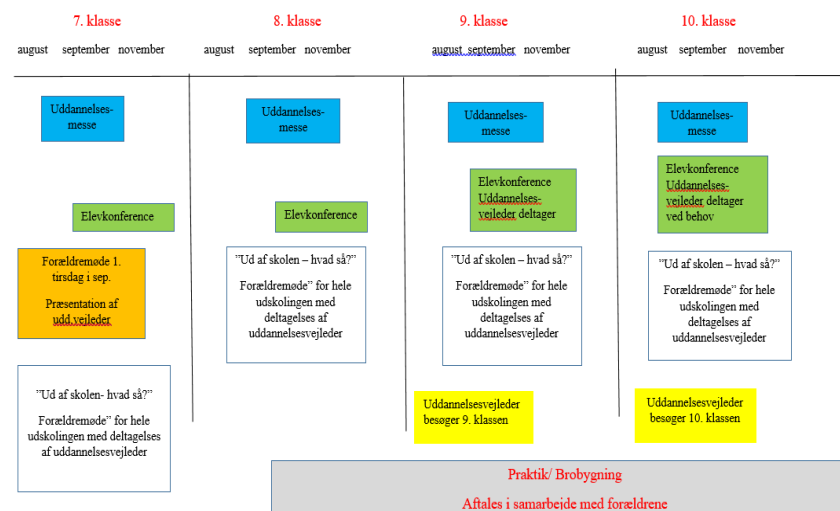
7. klasse

august september november

Uddannelses-messe

Elevkonference

Forældremøde 1. tirsdag i sep.

Præsentation af udd.vejleder

"Ud af skolen- hvad så?"

Forældremøde" for hele udskolingen med deltagelses af uddannelsesvejleder

8. klasse

august september november

Uddannelses-messe

Elevkonference

"Ud af skolen – hvad så?"

Forældremøde" for hele udskolingen med deltagelses af uddannelsesvejleder

9. klasse

august september november

Uddannelses-messe

Elevkonference Uddannelses-vejleder deltager

"Ud af skolen – hvad så?"

Forældremøde" for hele udskolingen med deltagelses af uddannelsesvejleder

Uddannelsesvejleder besøger 9. klassen

10. klasse

august september november

Uddannelses-messe

Elevkonference Uddannelses-vejleder deltager ved behov

"Ud af skolen – hvad så?"

Forældremøde" for hele udskolingen med deltagelses af uddannelsesvejleder

Uddannelsesvejleder besøger 10. klassen

Praktik/ Brobygning

Aftales i samarbejde med forældrene